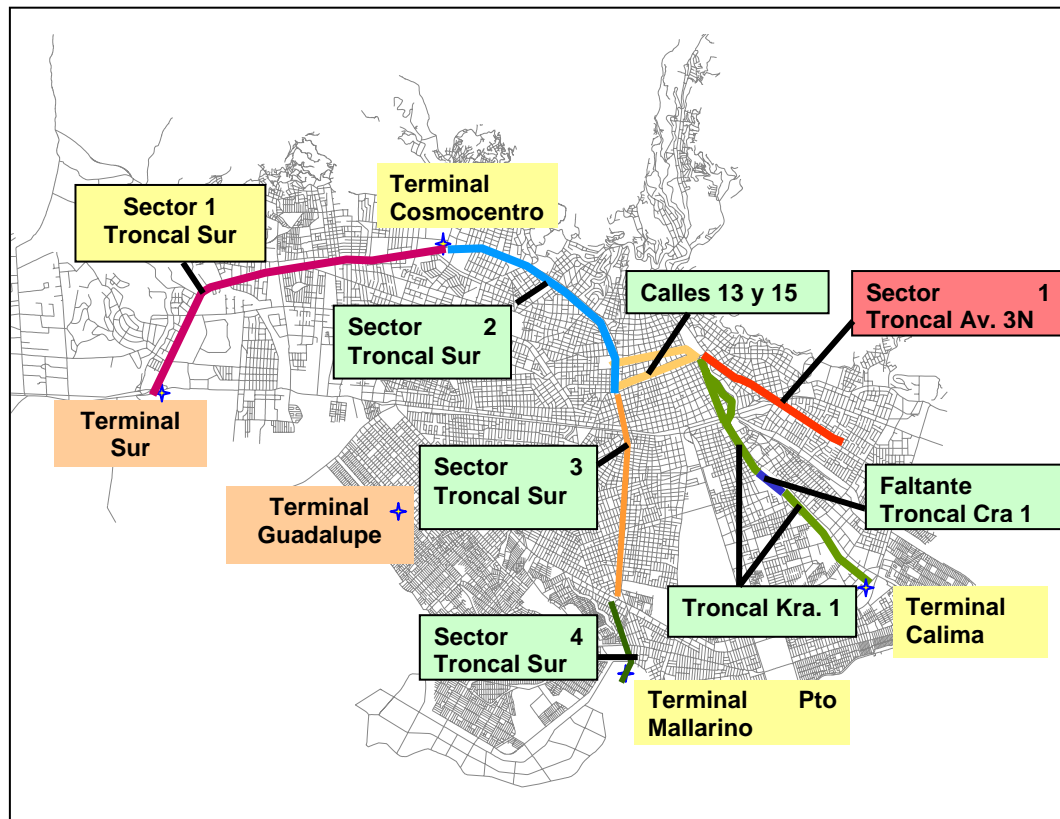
Sector 1 Troncal Sur

Terminal Cosmocentro

Calles 13 y 15

Sector 1 Troncal Av. 3N

Sector 2 Troncal Sur

Terminal Sur

Sector 3 Troncal Sur

Terminal Guadalupe

Faltante Troncal Cra 1

Troncal Kra. 1

Terminal Calima

Sector 4 Troncal Sur

Terminal Pto Mallarino